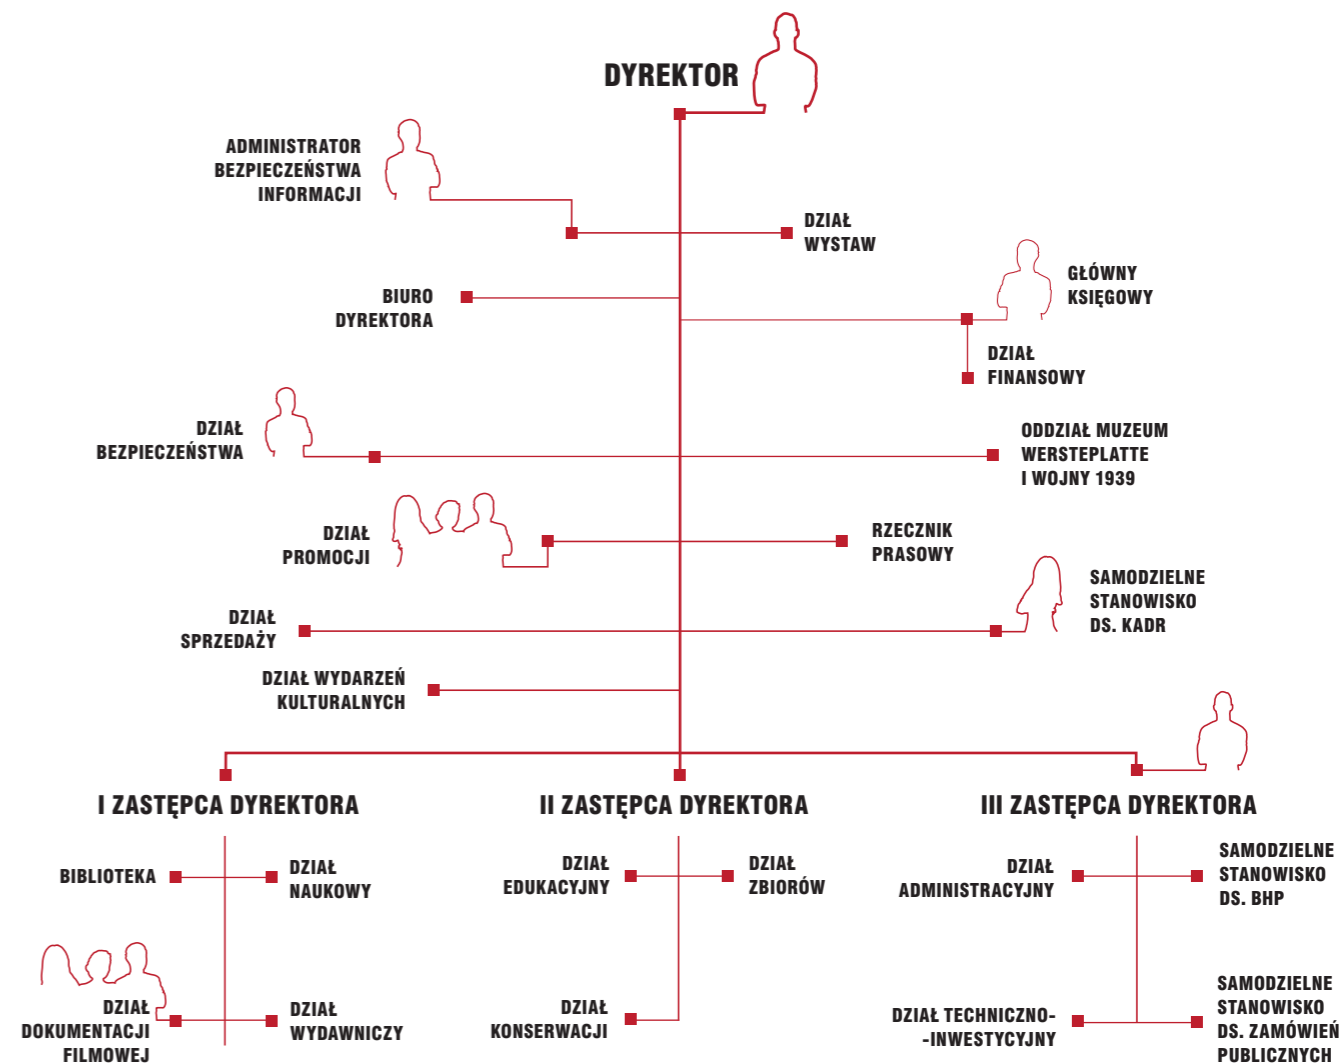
DYREKTOR

ADMINISTRATOR BEZPIECZEŃSTWA INFORMACJI

DZIAŁ WYSTAW

BIURO DYREKTORA

GŁÓWNY KSIĘGOWY

DZIAŁ FINANSOWY

DZIAŁ BEZPIECZEŃSTWA

ODDZIAŁ MUZEUM WERSTEPLATTE I WOJNY 1939

DZIAŁ PROMOCJI

RZECZNIK PRASOWY

SAMODZIELNE STANOWISKO DS. KADR

DZIAŁ SPRZEDAŻY

DZIAŁ WYDARZEŃ KULTURALNYCH

I ZASTĘPCA DYREKTORA

II ZASTĘPCA DYREKTORA

III ZASTĘPCA DYREKTORA

BIBLIOTEKA

DZIAŁ NAUKOWY

DZIAŁ DOKUMENTACJI FILMOWEJ

DZIAŁ WYDAWNICZY

DZIAŁ EDUKACYJNY

DZIAŁ ZBIORÓW

DZIAŁ KONSERWACJI

DZIAŁ ADMINISTRACYJNY

SAMODZIELNE STANOWISKO DS. BHP

DZIAŁ TECHNICZNO--INWESTYCYJNY

SAMODZIELNE STANOWISKO DS. ZAMÓWIEŃ PUBLICZNYCH